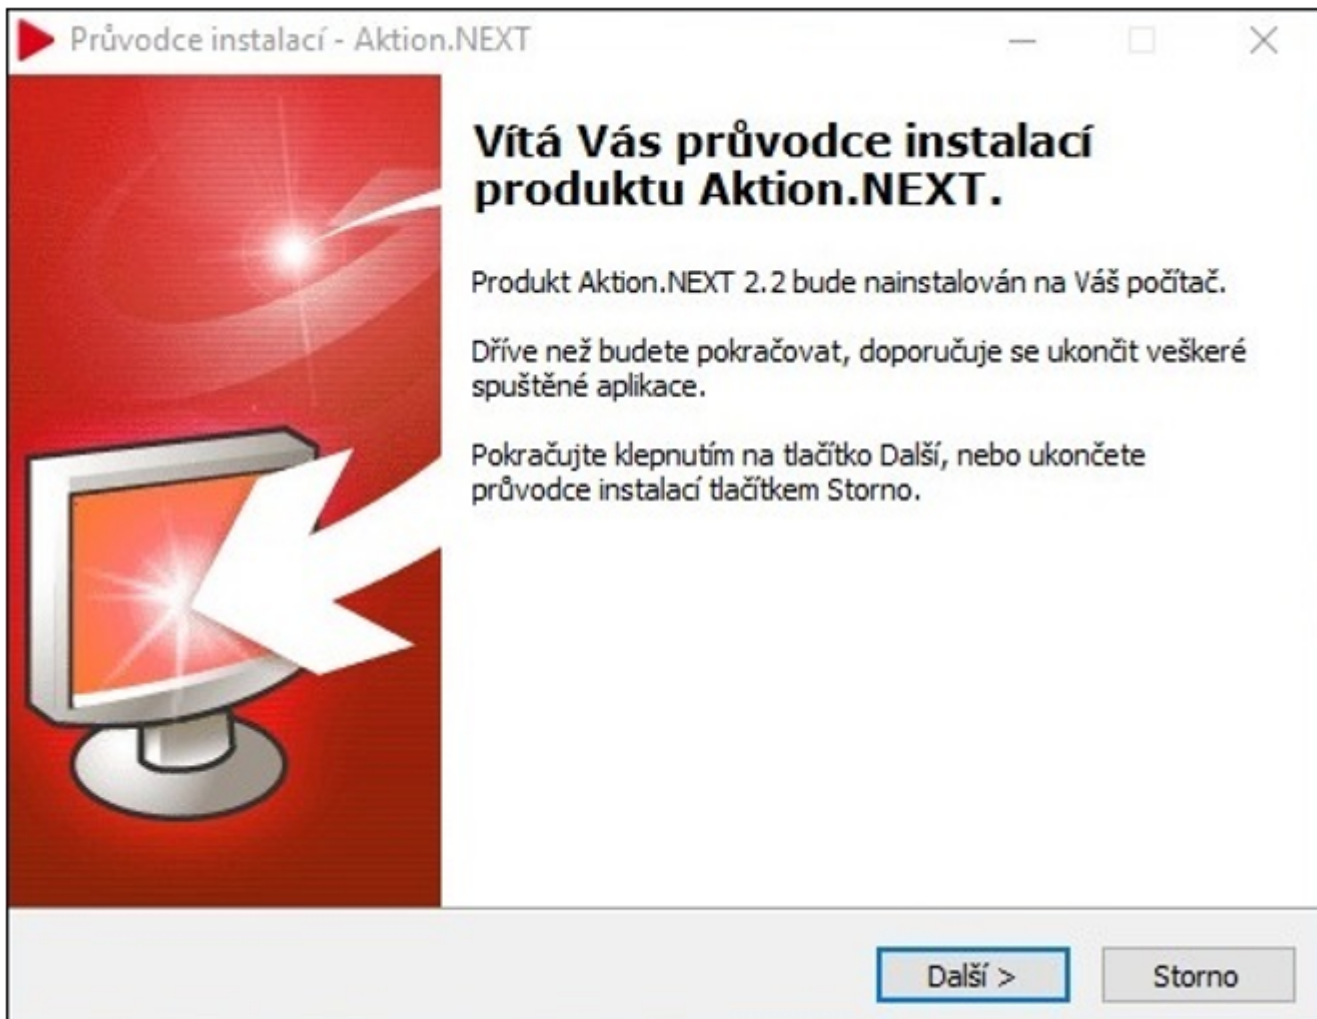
Průvodce instalací - Aktion.NEXT

Vítá Vás průvodce instalací produktu Aktion.NEXT.

Produkt Aktion.NEXT 2.2 bude nainstalován na Váš počítač.

Dříve než budete pokračovat, doporučuje se ukončit veškeré spuštěné aplikace.

Pokračujte klepnutím na tlačítko Další, nebo ukončete průvodce instalací tlačítkem Storno.

Další >

Storno